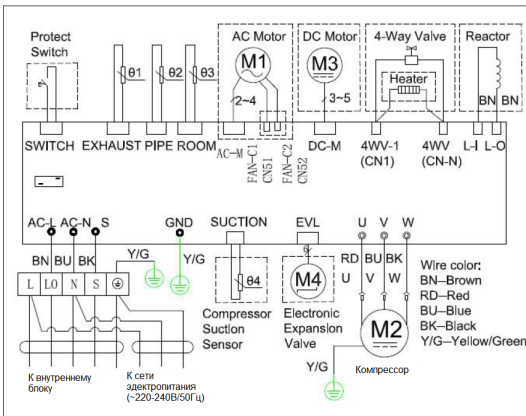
Protect Switch

θ1 θ2 θ3

AC Motor
M1
2~4

DC Motor
M3
3~5

4-Way Valve
Heater

Reactor
BN BN

SWITCH EXHAUST PIPE ROOM AC-M FAN-C1 CN51 FAN-C2 CN52 DC-M 4WV-1 (CN1) 4WV (CN-N) L-I L-O

AC-L AC-N S
BN BU BK
Y/G
L LO N S

GND
Y/G

SUCTION
θ4
Compressor Suction Sensor

EVL
M4
Electronic Expansion Valve

U V W
RD BU BK
U V W
M2
Y/G

Wire color:
BN—Brown
RD—Red
BU—Blue
BK—Black
Y/G—Yellow/Green

К внутреннему блоку

К сети электропитания (~220-240В/50Гц)

Компрессор